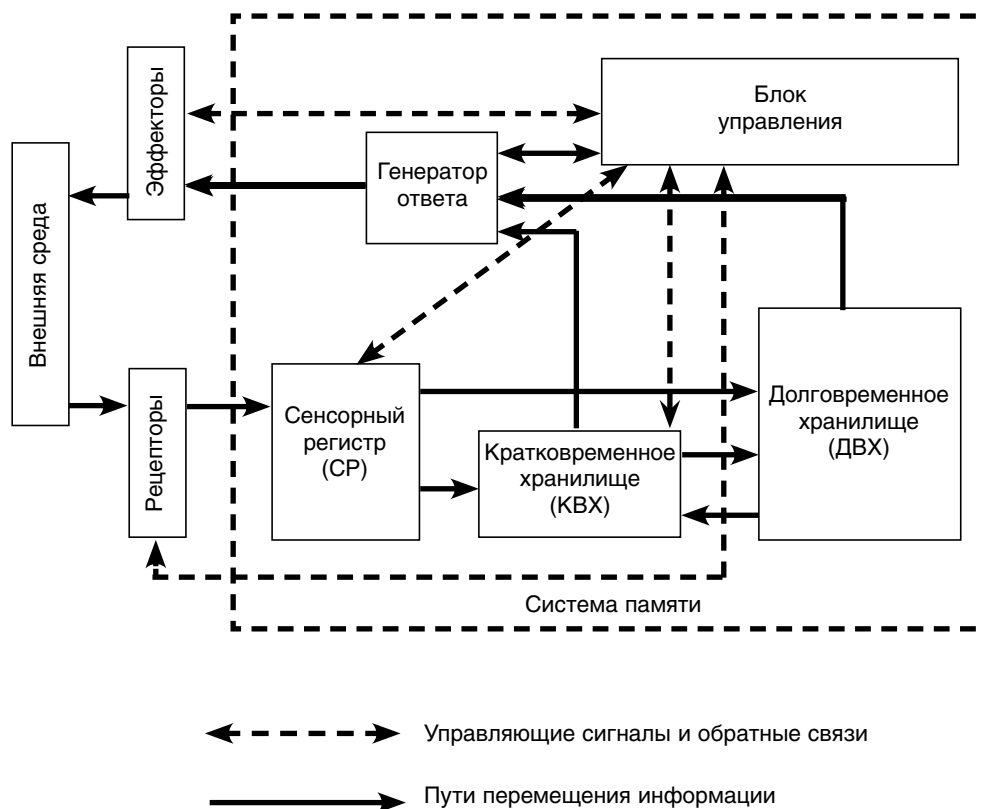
Эффекторы

Блок управления

Генератор ответа

Внешняя среда

Рецепторы

Сенсорный регистр (СР)

Кратковременное хранилище (КВХ)

Долговременное хранилище (ДВХ)

Система памяти

Управляющие сигналы и обратные связи

Пути перемещения информации